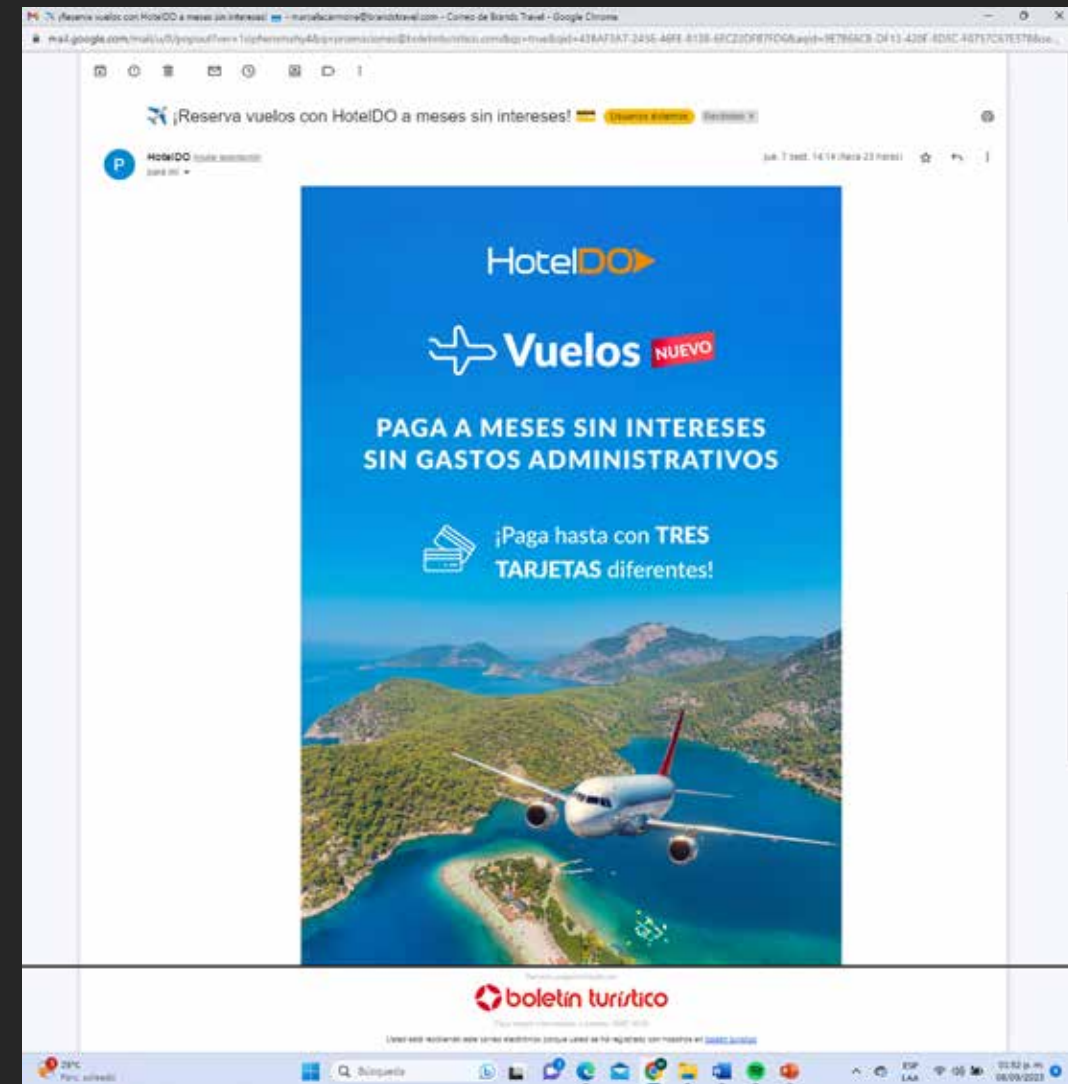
¡Reserva vuelos con HotelDO a meses sin intereses! - Correo de Brands Travel - Google Chrome

mail.google.com/mail/u/0/popout?ver=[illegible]

¡Reserva vuelos con HotelDO a meses sin intereses! Usuarios distintos Recibidos ×

HotelDO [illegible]
para mí

jue, 7 sept, 14:14 (hace 23 horas)

HotelDO

Vuelos NUEVO

PAGA A MESES SIN INTERESES
SIN GASTOS ADMINISTRATIVOS

¡Paga hasta con TRES TARJETAS diferentes!

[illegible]

boletín turístico

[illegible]

Usted está recibiendo este correo electrónico porque usted se ha registrado con nosotros en boletín turístico

29°C
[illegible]

Búsqueda

ESP LAA

03:52 p.m.
08/09/2023